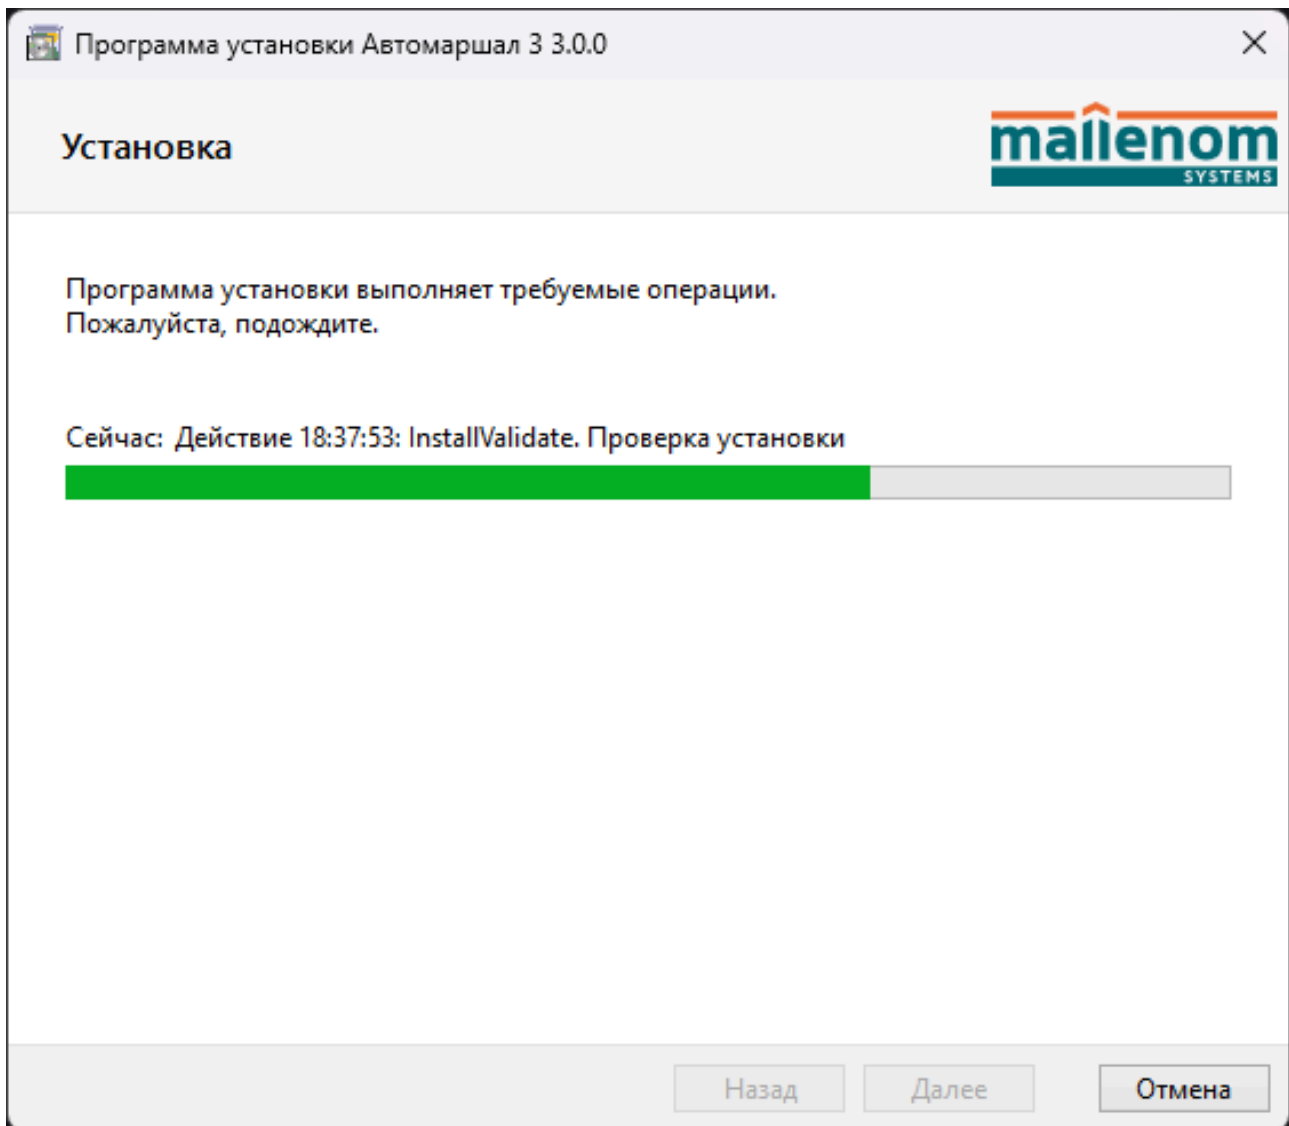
Программа установки Автомаршал 3 3.0.0

Установка

mallenom
SYSTEMS

Программа установки выполняет требуемые операции.
Пожалуйста, подождите.

Сейчас: Действие 18:37:53: InstallValidate. Проверка установки

Назад Далее Отмена